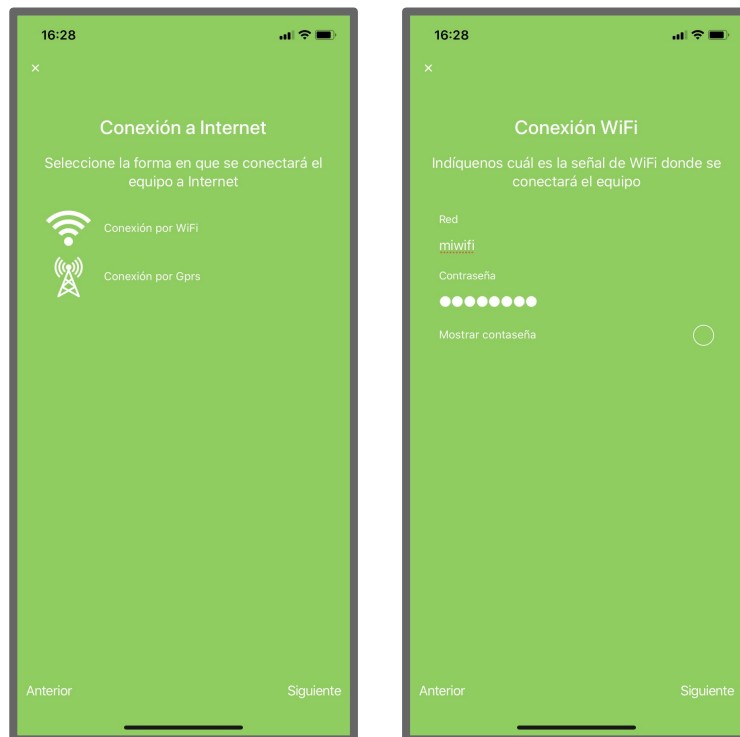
16:28

×

Conexión a Internet

Seleccione la forma en que se conectará el equipo a Internet

Conexión por WiFi

Conexión por Gprs

Anterior

Siguiente

16:28

×

Conexión WiFi

Indíquenos cuál es la señal de WiFi donde se conectará el equipo

Red

miwifi

Contraseña

●●●●●●●●

Mostrar contaseña

Anterior

Siguiente